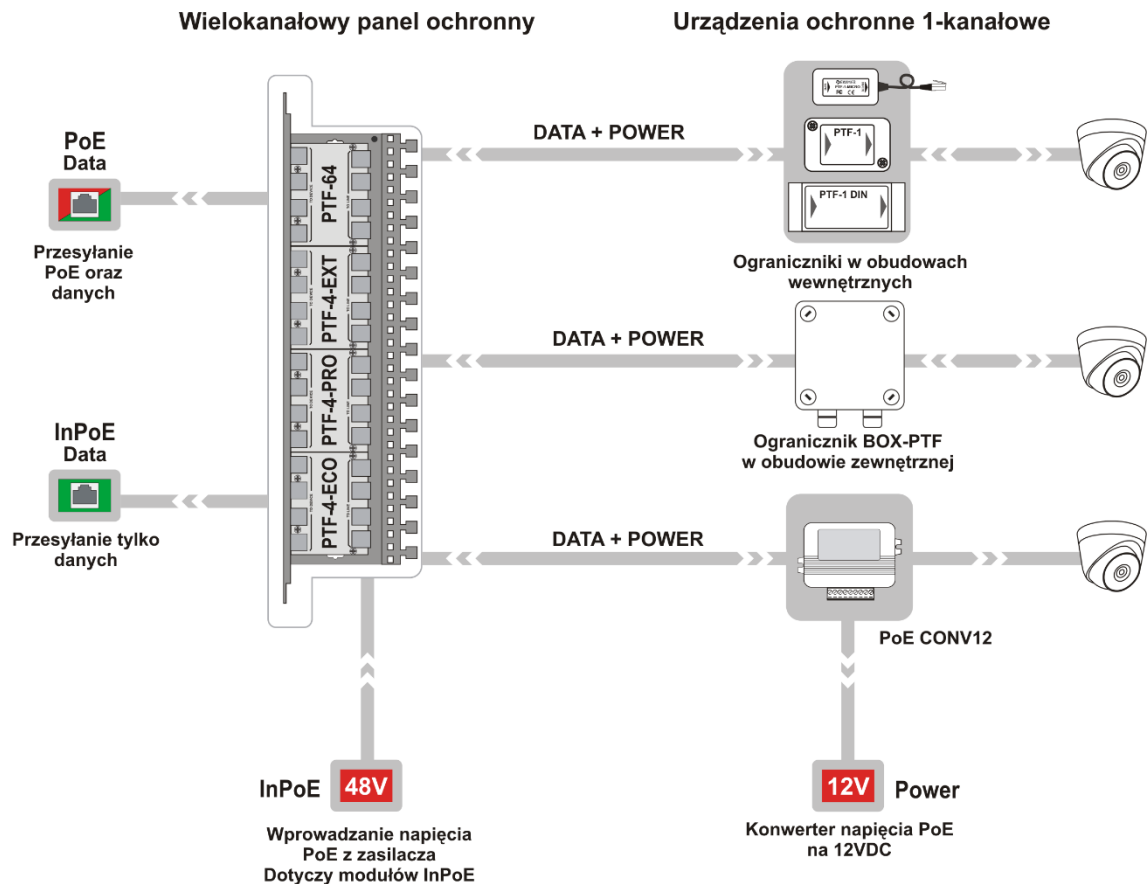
Wielokanałowy panel ochronny

Urządzenia ochronne 1-kanałowe

PoE
Data

Przesyłanie PoE oraz danych

InPoE
Data

Przesyłanie tylko danych

PTF-64

PTF-4-EXT

PTF-4-PRO

PTF-4-ECO

DATA + POWER

PTF-1

PTF-1 DIN

Ograniczniki w obudowach wewnętrznych

DATA + POWER

Ogranicznik BOX-PTF w obudowie zewnętrznej

DATA + POWER

PoE CONV12

InPoE 48V

Wprowadzanie napięcia PoE z zasilacza Dotyczy modułów InPoE

12V Power

Konwerter napięcia PoE na 12VDC